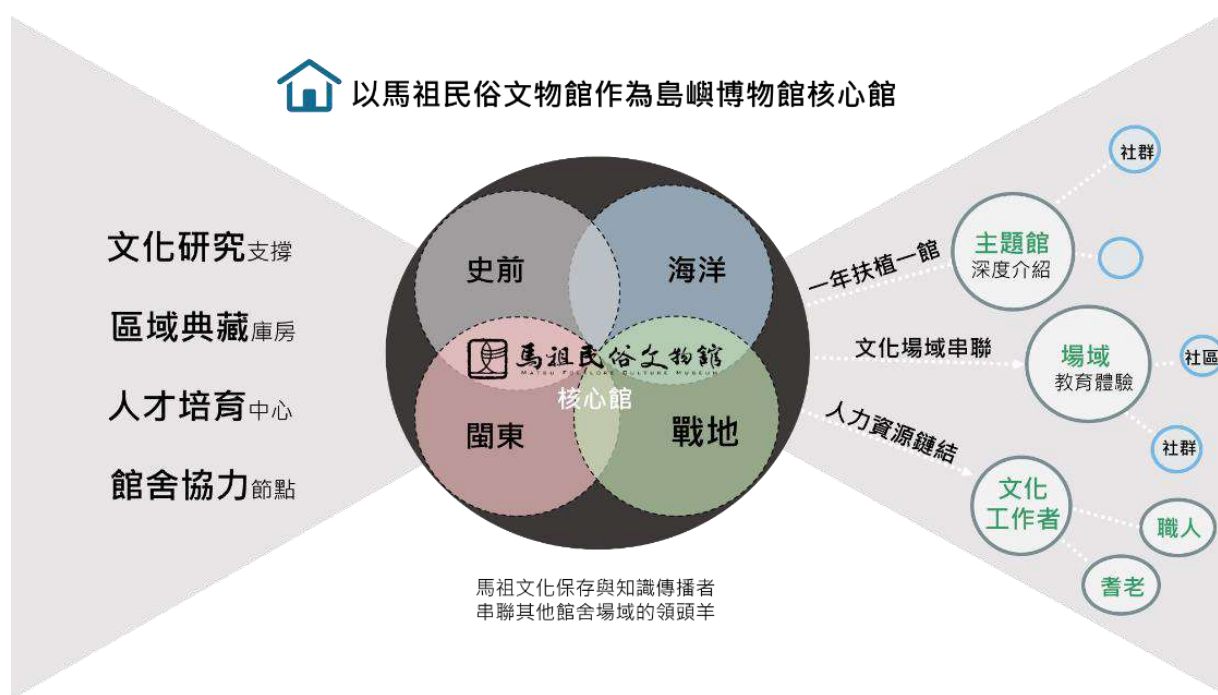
以馬祖民俗文物館作為島嶼博物館核心館

文化研究支撐
區域典藏庫房
人才培育中心
館舍協力節點

史前
海洋
馬祖民俗文物館
MATSU FOLKLORE CULTURE MUSEUM
核心館
閩東
戰地

馬祖文化保存與知識傳播者
串聯其他館舍場域的領頭羊

一年扶植一館
文化場域串聯
人力資源鏈結

主題館
深度介紹
社群
場域
教育體驗
社區
社群
文化
工作者
職人
耆老